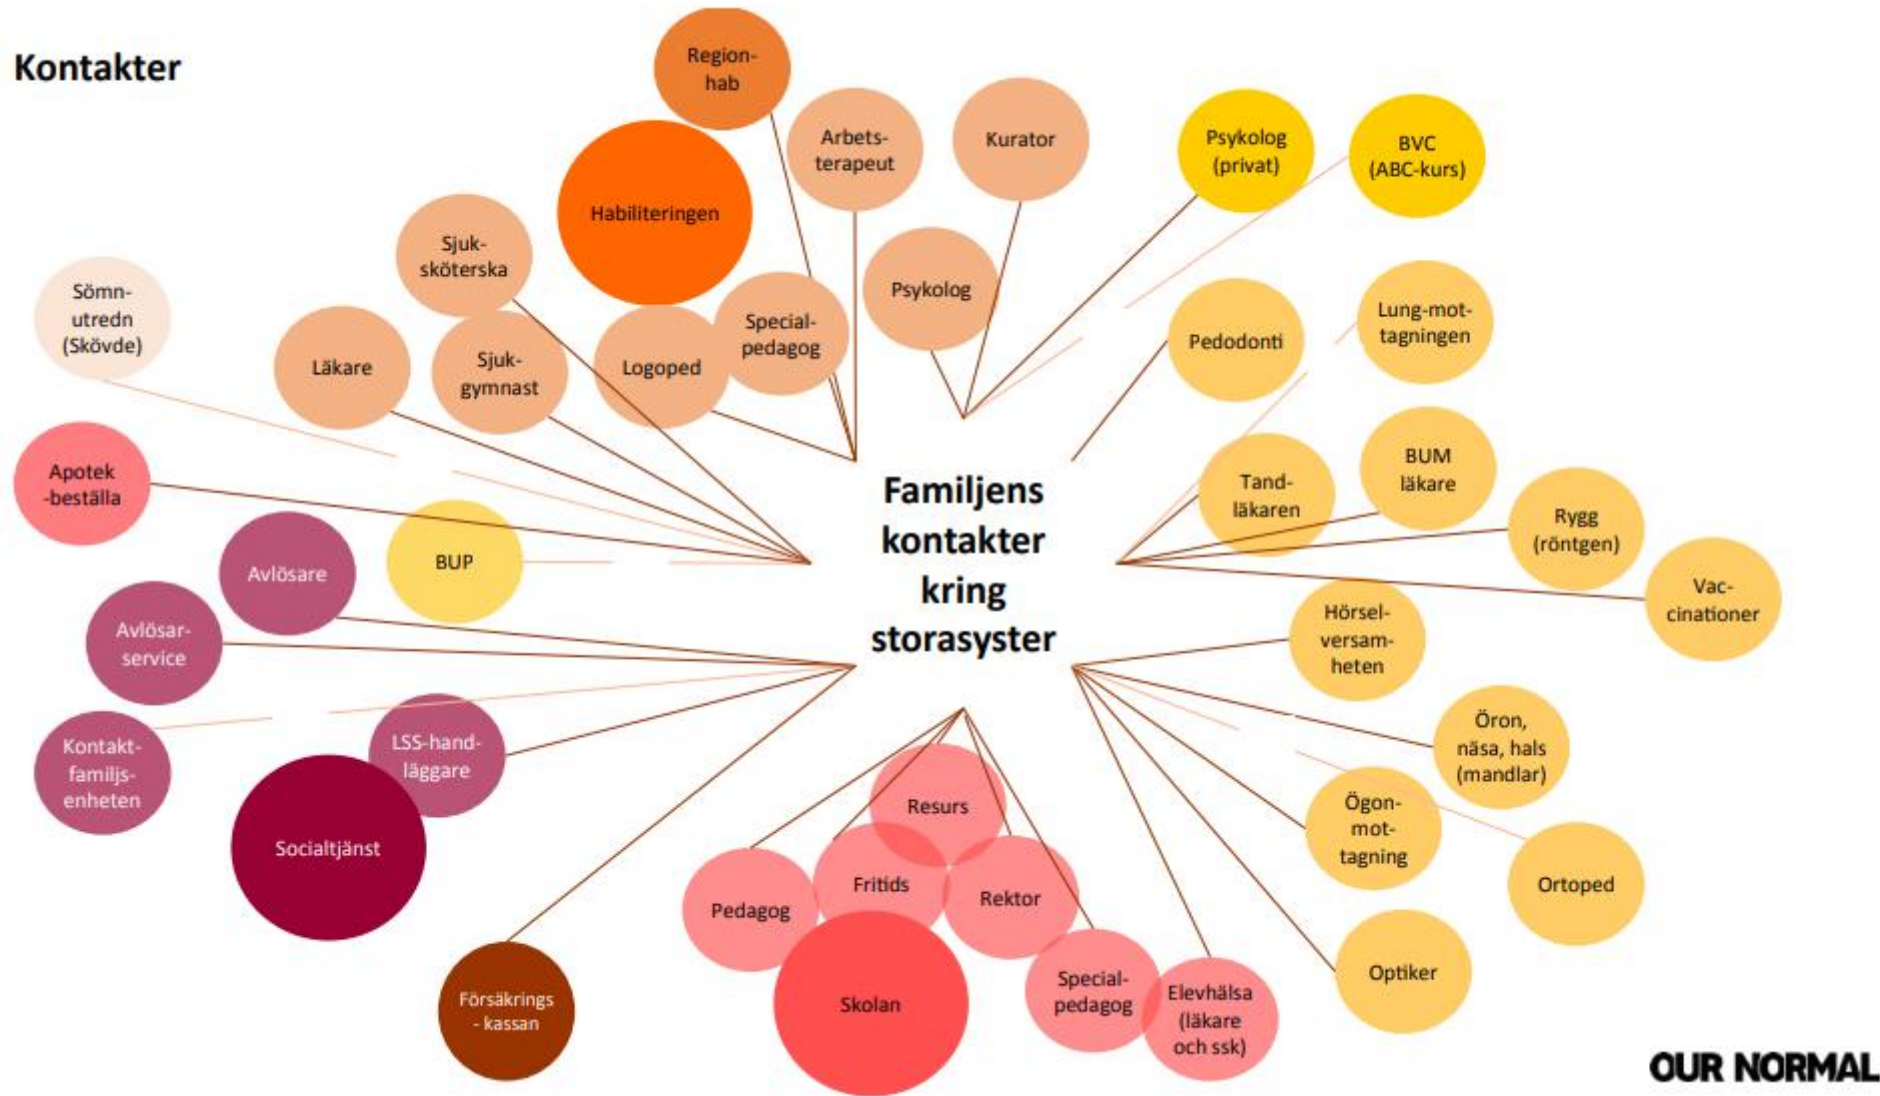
Kontakter

Familjens kontakter kring storasyster

Region-hab

Arbets-terapeut

Kurator

Habiliteringen

Psykolog (privat)

BVC (ABC-kurs)

Sjuk-sköterska

Psykolog

Sömn-utredn (Skövde)

Special-pedagog

Pedodonti

Lung-mot-tagningen

Läkare

Sjuk-gymnast

Logoped

Apotek -beställa

Tand-läkaren

BUM läkare

Rygg (röntgen)

BUP

Avlösare

Vac-cinationer

Avlösar-service

Hörsel-versam-heten

Kontakt-familjs-enheten

LSS-hand-läggare

Öron, näsa, hals (mandlar)

Resurs

Ögon-mot-tagning

Socialtjänst

Ortoped

Fritids

Rektor

Pedagog

Optiker

Skolan

Special-pedagog

Elevhälsa (läkare och ssk)

Försäkrings - kassan

OUR NORMAL